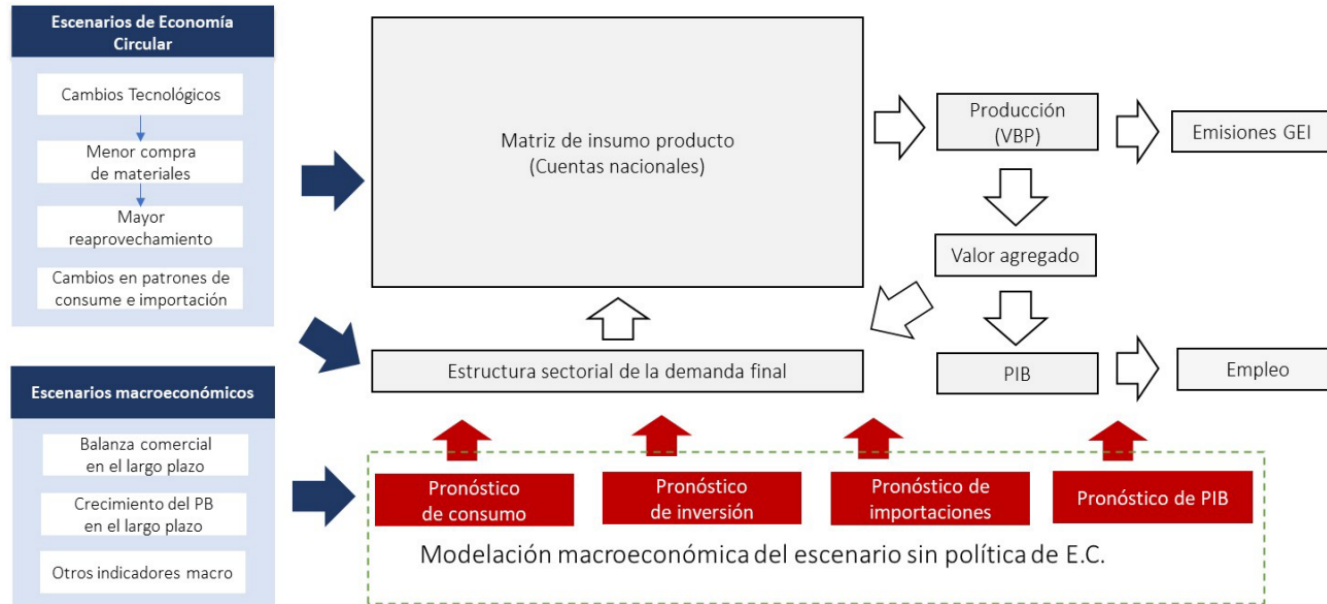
Escenarios de Economía Circular

Cambios Tecnológicos

Menor compra de materiales

Mayor reaprovechamiento

Cambios en patrones de consume e importación

Escenarios macroeconómicos

Balanza comercial en el largo plazo

Crecimiento del PB en el largo plazo

Otros indicadores macro

Matriz de insumo producto (Cuentas nacionales)

Producción (VBP)

Emisiones GEI

Valor agregado

PIB

Empleo

Estructura sectorial de la demanda final

Pronóstico de consumo

Pronóstico de inversión

Pronóstico de importaciones

Pronóstico de PIB

Modelación macroeconómica del escenario sin política de E.C.